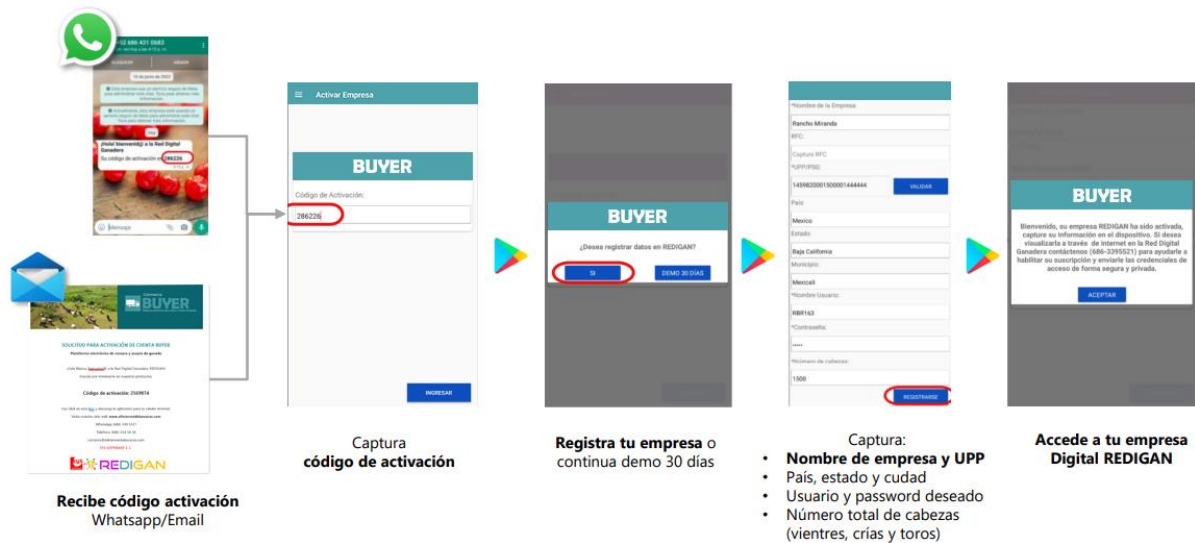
¡Hola! bienvenid@ a la Red Digital Ganadera
Su código de activación es 286226

Mensaje

BUYER

SOLICITUD PARA ACTIVACIÓN DE CUENTA BUYER

Código de activación: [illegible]

REDIGAN

Recibe código activación
Whatsapp/Email

Activar Empresa

BUYER

Código de Activación:

286226

INGRESAR

Captura
código de activación

BUYER

¿Desea registrar datos en REDIGAN?

SI

DEMO 30 DÍAS

Registra tu empresa o continua demo 30 días

*Nombre de la Empresa:
Rancho Miranda
RFC:
Captura RFC
*UPP/PSG:
14598200015000014444444
VALIDAR
País:
Mexico
Estado:
Baja California
Municipio:
Mexicali
*Nombre Usuario:
RBR163
*Contraseña:
•••••
*Número de cabezas:
1500
REGISTRARSE

Captura:
• Nombre de empresa y UPP
• País, estado y cudad
• Usuario y password deseado
• Número total de cabezas (vientres, crías y toros)

BUYER

Bienvenido, su empresa REDIGAN ha sido activada, capture su información en el dispositivo. Si desea visualizarla a través de internet en la Red Digital Ganadera contáctenos (686-3395521) para ayudarle a habilitar su suscripción y enviarle las credenciales de acceso de forma segura y privada.

ACEPTAR

Accede a tu empresa
Digital REDIGAN